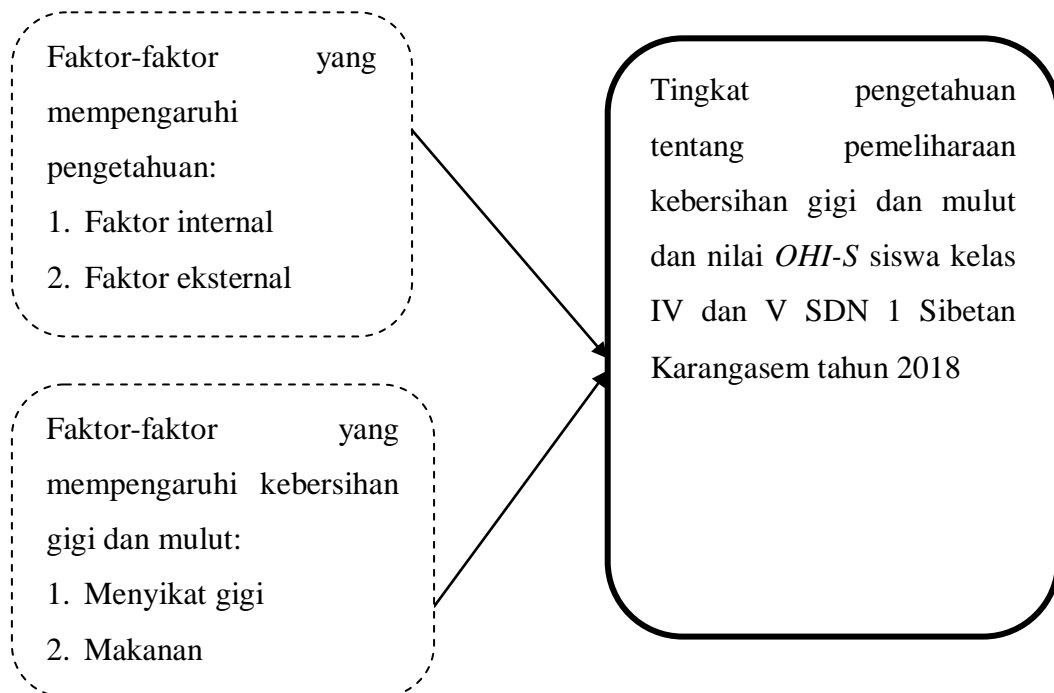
Faktor-faktor yang mempengaruhi pengetahuan:
1. Faktor internal
2. Faktor eksternal

Faktor-faktor yang mempengaruhi kebersihan gigi dan mulut:
1. Menyikat gigi
2. Makanan

Tingkat pengetahuan tentang pemeliharaan kebersihan gigi dan mulut dan nilai *OHI-S* siswa kelas IV dan V SDN 1 Sibetan Karangasem tahun 2018